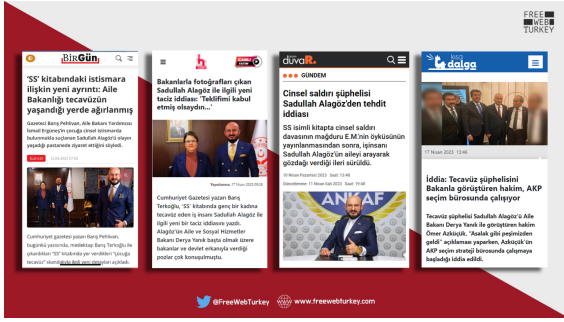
FREE WEB TURKEY

BirGün

'SS' kitabındaki istismara ilişkin yeni ayrıntı: Aile Bakanlığı tecavüzün yaşandığı yerde ağırlanmış

Gazeteci Barış Pehlivan, Aile Bakanı Yardımcısı İsmail Ergüneş'in çocuğa cinsel istismarda bulunmakla suçlanan Sadullah Alagöz'ü olayın yaşandığı pastanede ziyaret ettiğini söyledi.

Cumhuriyet Gazetesi yazarı Barış Pehlivan, bugünkü yazısında, meslektaşı Barış Terkoğlu ile çıkardıkları "SS" kitabında yer verdikleri "çocuğa tecavüz" iddiasına ilişkin yeni detaylar açıkladı.

Bakanlarla fotoğrafları çıkan Sadullah Alagöz ile ilgili yeni taciz iddiası: 'Teklifimi kabul etmiş olsaydın...'

Cumhuriyet Gazetesi yazarı Barış Terkoğlu, 'SS' kitabında genç bir kadına tecavüz eden iş insanı Sadullah Alagöz ile ilgili yeni bir taciz iddiasını yazdı. Alagöz'ün Aile ve Sosyal Hizmetler Bakanı Derya Yanık başta olmak üzere bakanlar ve devlet erkanıyla verdiği pozlar çok konuşulmuştu.

duvaR.

GÜNDEM

Cinsel saldırı şüphelisi Sadullah Alagöz'den tehdit iddiası

SS isimli kitapta cinsel saldırı davasının mağduru E.M.'nin öyküsünün yayınlanmasından sonra, işinsanı Sadullah Alagöz'ün aileyi arayarak gözdağı verdiği ileri sürüldü.

ANKAF

kısa dalga

17 Nisan 2023 - 13:24

İddia: Tecavüz şüphelisi Bakanla görüştüren hakim, AKP seçim bürosunda çalışıyor

Tecavüz şüphelisi Sadullah Alagöz'ü Aile Bakanı Derya Yanık ile görüştüren hakim Öner Azkıçük, "Asalak gibi peşimizden geldi" açıklaması yaparken, Azkıçük'ün AKP seçim strateji bürosunda çalışmaya başladığı iddia edildi.

@FreeWebTurkey www.freewebturkey.com